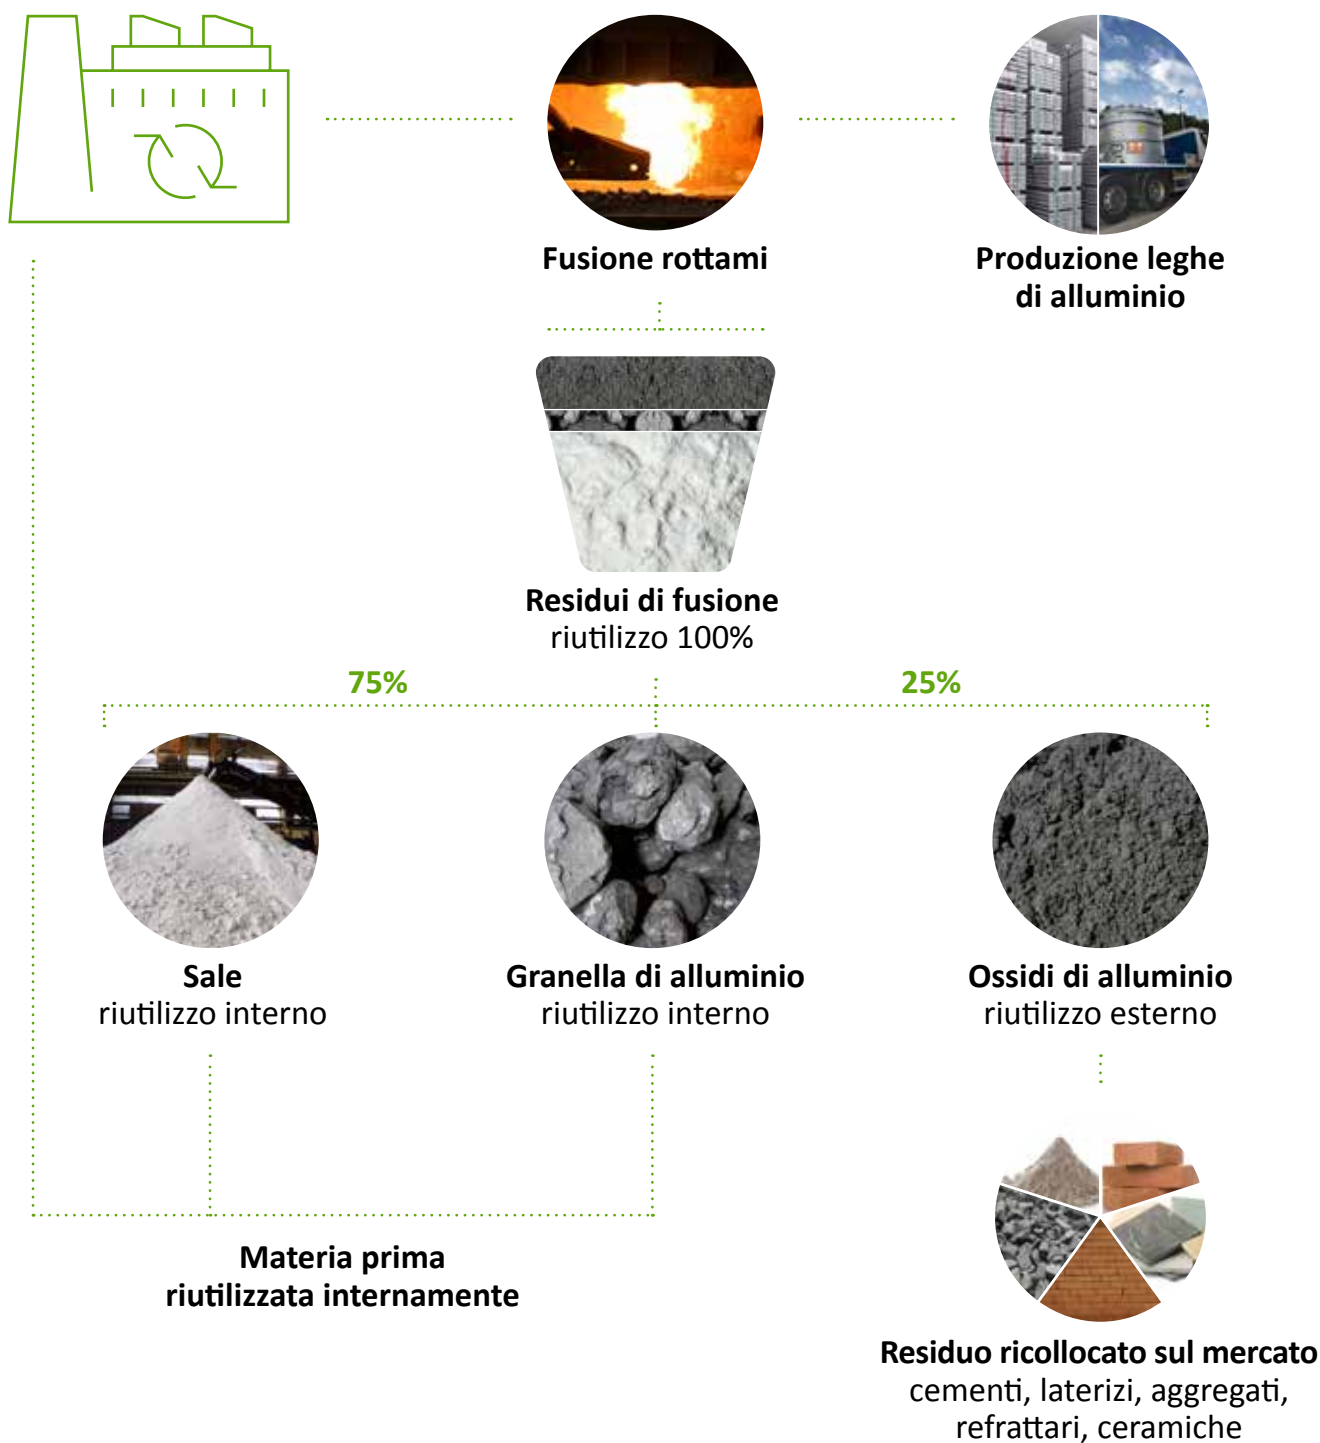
Fusione rottami

Produzione leghe di alluminio

Residui di fusione
riutilizzo 100%

75%

25%

Sale
riutilizzo interno

Granella di alluminio
riutilizzo interno

Ossidi di alluminio
riutilizzo esterno

Materia prima riutilizzata internamente

Residuo ricollocato sul mercato
cementi, laterizi, aggregati, refrattari, ceramiche